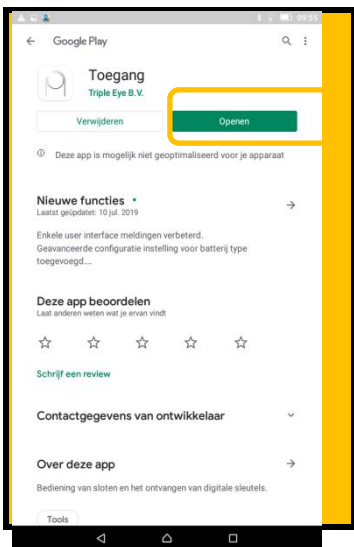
09:55

Google Play

Toegang
Triple Eye B.V.

Verwijderen

Openen

Deze app is mogelijk niet geoptimaliseerd voor je apparaat

Nieuwe functies •
Laatst geüpdatet: 10 jul. 2019

Enkele user interface meldingen verbeterd. Geavanceerde configuratie instelling voor batterij type toegevoegd....

Deze app beoordelen
Laat anderen weten wat je ervan vindt

Schrijf een review

Contactgegevens van ontwikkelaar

Over deze app

Bediening van sloten en het ontvangen van digitale sleutels.

Tools